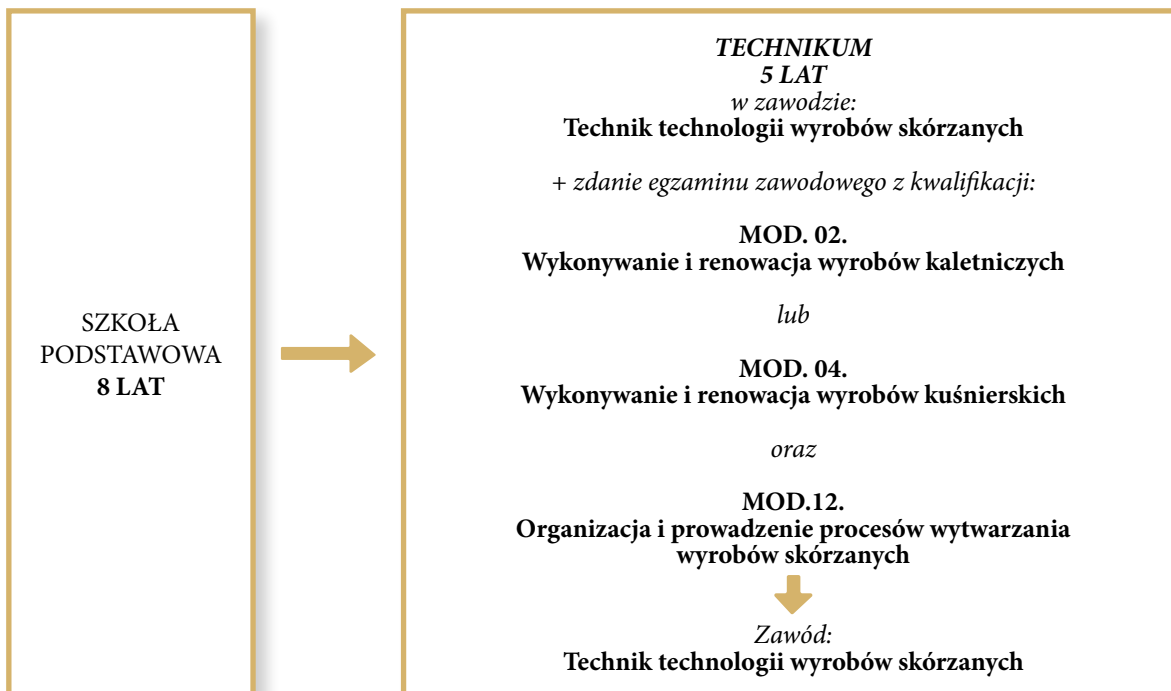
SZKOŁA
PODSTAWOWA
**8 LAT**

***TECHNIKUM***
***5 LAT***
*w zawodzie:*
**Technik technologii wyrobów skórzanych**

*+ zdanie egzaminu zawodowego z kwalifikacji:*

**MOD. 02.**
**Wykonywanie i renowacja wyrobów kaletniczych**

*lub*

**MOD. 04.**
**Wykonywanie i renowacja wyrobów kuśnierskich**

*oraz*

**MOD.12.**
**Organizacja i prowadzenie procesów wytwarzania wyrobów skórzanych**

*Zawód:*
**Technik technologii wyrobów skórzanych**